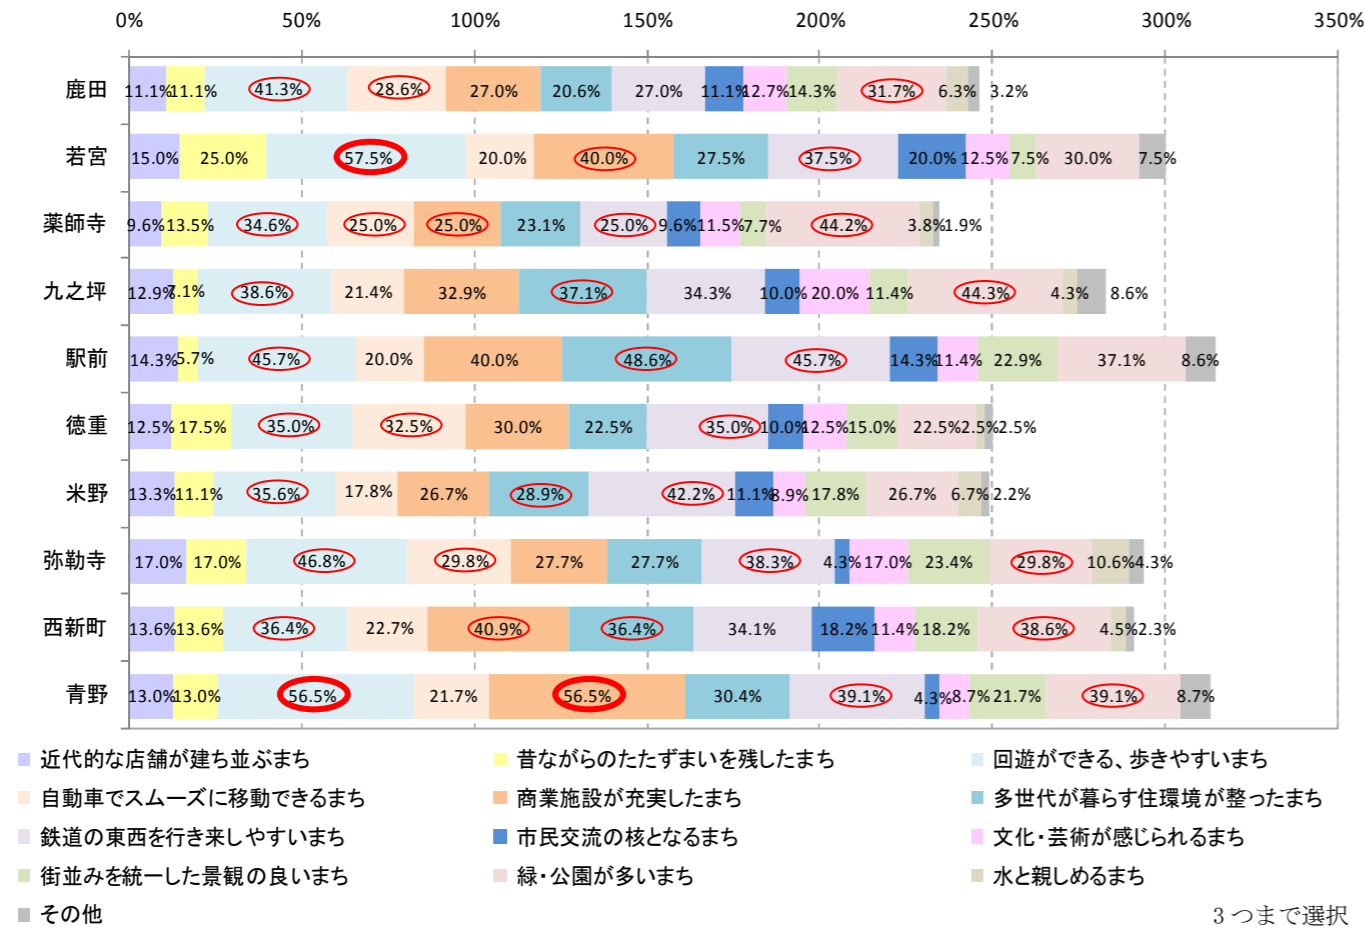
0% 50% 100% 150% 200% 250% 300% 350%

| | | | | | | | | | | | | | |
|---|---|---|---|---|---|---|---|---|---|---|---|---|---|
| 鹿田 | 11.1% | 11.1% | 41.3% | 28.6% | 27.0% | 20.6% | 27.0% | 11.1% | 12.7% | 14.3% | 31.7% | 6.3% | 3.2% |
| 若宮 | 15.0% | 25.0% | 57.5% | 20.0% | 40.0% | 27.5% | 37.5% | 20.0% | 12.5% | 7.5% | 30.0% | | 7.5% |
| 薬師寺 | 9.6% | 13.5% | 34.6% | 25.0% | 25.0% | 23.1% | 25.0% | 9.6% | 11.5% | 7.7% | 44.2% | 3.8% | 1.9% |
| 九之坪 | 12.9% | 7.1% | 38.6% | 21.4% | 32.9% | 37.1% | 34.3% | 10.0% | 20.0% | 11.4% | 44.3% | 4.3% | 8.6% |
| 駅前 | 14.3% | 5.7% | 45.7% | 20.0% | 40.0% | 48.6% | 45.7% | 14.3% | 11.4% | 22.9% | 37.1% | | 8.6% |
| 徳重 | 12.5% | 17.5% | 35.0% | 32.5% | 30.0% | 22.5% | 35.0% | 10.0% | 12.5% | 15.0% | 22.5% | 2.5% | 2.5% |
| 米野 | 13.3% | 11.1% | 35.6% | 17.8% | 26.7% | 28.9% | 42.2% | 11.1% | 8.9% | 17.8% | 26.7% | 6.7% | 2.2% |
| 弥勒寺 | 17.0% | 17.0% | 46.8% | 29.8% | 27.7% | 27.7% | 38.3% | 4.3% | 17.0% | 23.4% | 29.8% | 10.6% | 4.3% |
| 西新町 | 13.6% | 13.6% | 36.4% | 22.7% | 40.9% | 36.4% | 34.1% | 18.2% | 11.4% | 18.2% | 38.6% | 4.5% | 2.3% |
| 青野 | 13.0% | 13.0% | 56.5% | 21.7% | 56.5% | 30.4% | 39.1% | 4.3% | 8.7% | 21.7% | 39.1% | | 8.7% |

近代的な店舗が建ち並ぶまち
昔ながらのたたずまいを残したまち
回遊ができる、歩きやすいまち
自動車でスムーズに移動できるまち
商業施設が充実したまち
多世代が暮らす住環境が整ったまち
鉄道の東西を行き来しやすいまち
市民交流の核となるまち
文化・芸術が感じられるまち
街並みを統一した景観の良いまち
緑・公園が多いまち
水と親しめるまち
その他

3つまで選択